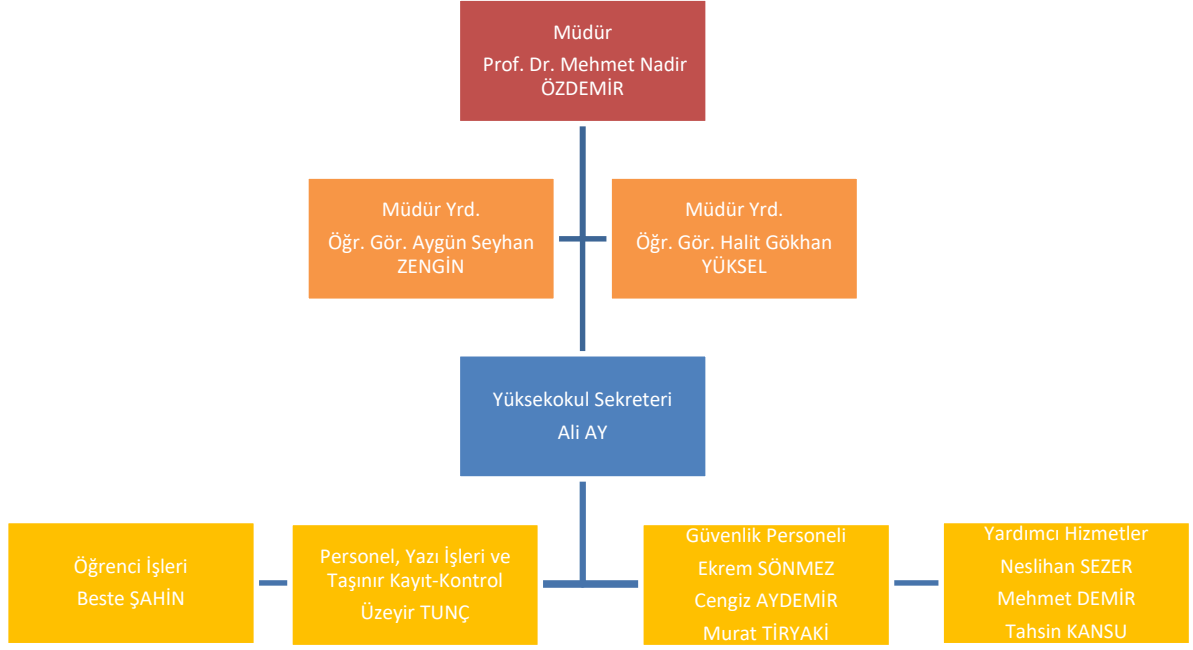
Müdür
Prof. Dr. Mehmet Nadir ÖZDEMİR

Müdür Yrd.
Öğr. Gör. Aygün Seyhan ZENGİN

Müdür Yrd.
Öğr. Gör. Halit Gökhan YÜKSEL

Yüksekokul Sekreteri
Ali AY

Öğrenci İşleri
Beste ŞAHİN

Personel, Yazı İşleri ve Taşınır Kayıt-Kontrol
Üzeyir TUNÇ

Güvenlik Personeli
Ekrem SÖNMEZ
Cengiz AYDEMİR
Murat TİRYAKİ

Yardımcı Hizmetler
Neslihan SEZER
Mehmet DEMİR
Tahsin KANSU